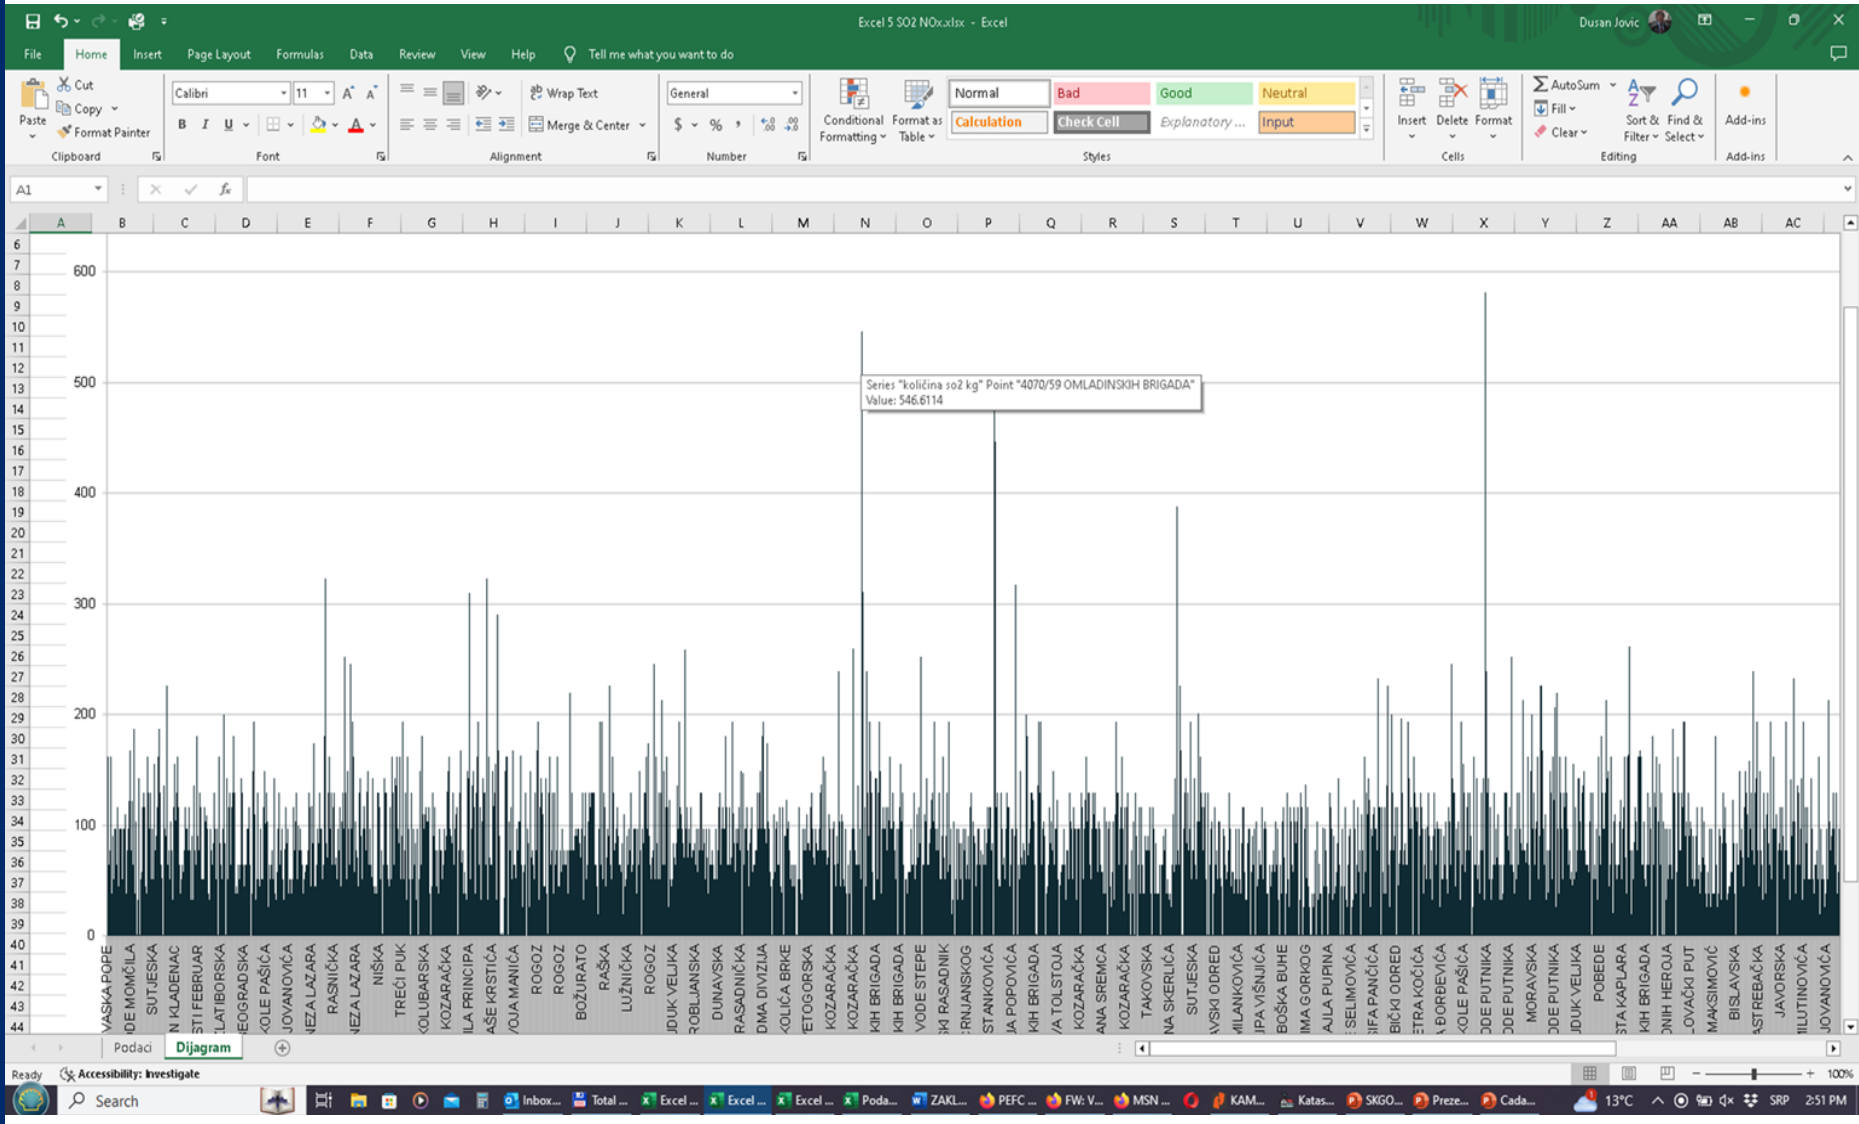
Excel 5 SO2 NOx.xlsx - Excel

Dusan Jovic

File Home Insert Page Layout Formulas Data Review View Help Tell me what you want to do

Paste Cut Copy Format Painter Clipboard

Calibri 11 B I U Font

Wrap Text Merge & Center Alignment

General $ % Number

Conditional Formatting Format as Table

Normal Bad Good Neutral Calculation Check Cell Explanatory ... Input Styles

Insert Delete Format Cells

AutoSum Fill Clear Sort & Filter Find & Select Editing

Add-ins Add-ins

A1 fx

A B C D E F G H I J K L M N O P Q R S T U V W X Y Z AA AB AC

6 7 8 9 10 11 12 13 14 15 16 17 18 19 20 21 22 23 24 25 26 27 28 29 30 31 32 33 34 35 36 37 38 39 40 41 42 43 44

600
500
400
300
200
100
0

Series "količina so2 kg" Point "4070/59 OMLADINSKIH BRIGADA"
Value: 546.6114

VASKA POPE, DE MOMČILA, SUTJESKA, N KLADENAC, STI FEBRUAR, LATIBORSKA, EOGRADSKA, KOLE PAŠIĆA, JOVANOVIĆA, NEZA LAZARA, RASNIČKA, NEZA LAZARA, NIŠKA, TREĆI PUK, KOLUBARSKA, KOZARAČKA, ILA PRINCIPA, AŠE KRSTIĆA, VOJA MANIĆA, ROGOZ, ROGOZ, BOŽURATO, RAŠKA, LUŽNIČKA, ROGOZ, JDUK VELJKA, ROBLJANSKA, DUNAVSKA, RASADNIČKA, DMA DIVIZIJA, KOLIĆA BRKE, ETOGORSKA, KOZARAČKA, KOZARAČKA, KIH BRIGADA, KIH BRIGADA, VODE STEPE, KI RASADNIK, RNJANSKOG, STANKOVIĆA, JA POPOVIĆA, KIH BRIGADA, VA TOLSTOJA, KOZARAČKA, ANA SREMCA, KOZARAČKA, TAKOVSKA, NA SKERLIĆA, SUTJESKA, VSKI ODRED, MILANKOVIĆA, JPA VIŠNJIĆA, BOŠKA BUHE, IMA GORKOG, AJLA PUPINA, SELIMOVIĆA, IFA PANČIĆA, BIČKI ODRED, ETRA KOČIĆA, ĐORĐEVIĆA, KOLE PAŠIĆA, DE PUTNIKA, DE PUTNIKA, MORAVSKA, DE PUTNIKA, JDUK VELJKA, POBEDE, STA KAPLARA, KIH BRIGADA, ONIH HEROJA, LOVAČKI PUT, MAKSIMOVIĆ, BISLAVSKA, ASTREBAČKA, JAVORSKA, MILUTINOVIĆA, JOVANOVIĆA

Podaci Dijagram

Ready Accessibility: Investigate 100%

Search Inbox... Total ... Excel ... Excel ... Excel ... Poda... ZAKL... PEFC ... FW: V... MSN ... KAM... Katas... SKGO... Preze... Cada... 13°C SRP 2:51 PM